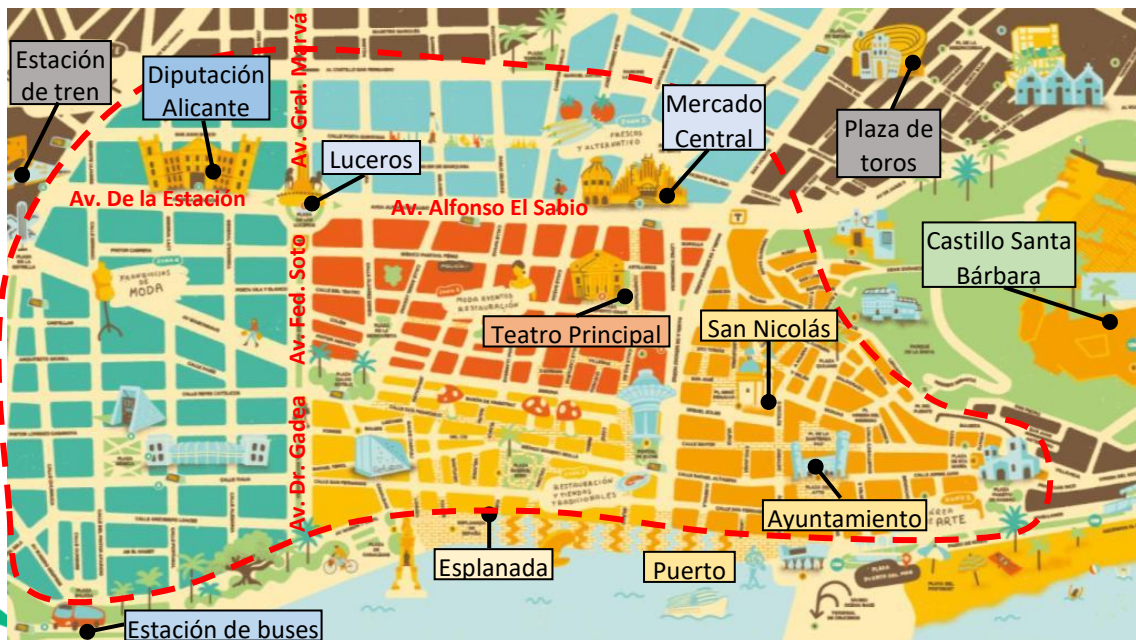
Estación de tren

Diputación Alicante

Av. Gral. Marvá

Luceros

Mercado Central

Plaza de toros

Av. De la Estación

Av. Alfonso El Sabio

Castillo Santa Bárbara

Av. Fed. Soto

MODA

Teatro Principal

San Nicolás

Av. Dr. Gadea

Ayuntamiento

Esplanada

Puerto

Estación de buses